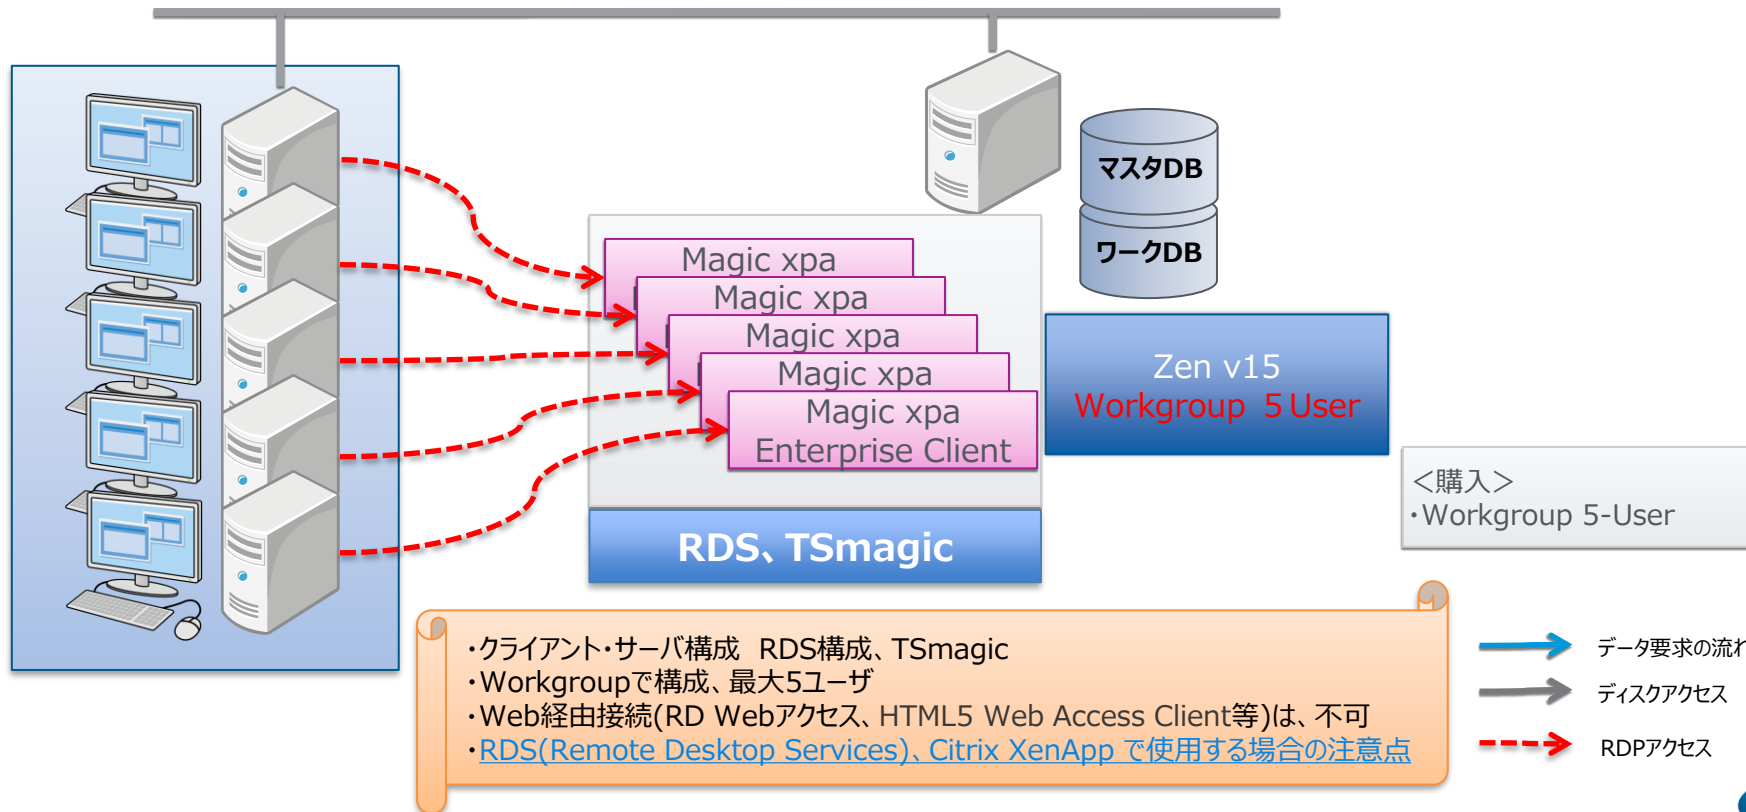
マスタDB

ワークDB

Magic xpa

Magic xpa

Magic xpa

Magic xpa

Magic xpa
Enterprise Client

Zen v15
Workgroup 5 User

RDS、TSmagic

<購入>
・Workgroup 5-User

・クライアント・サーバ構成 RDS構成、TSmagic
・Workgroupで構成、最大5ユーザ
・Web経由接続(RD Webアクセス、HTML5 Web Access Client等)は、不可
・RDS(Remote Desktop Services)、Citrix XenApp で使用する場合の注意点

データ要求の流れ

ディスクアクセス

RDPアクセス